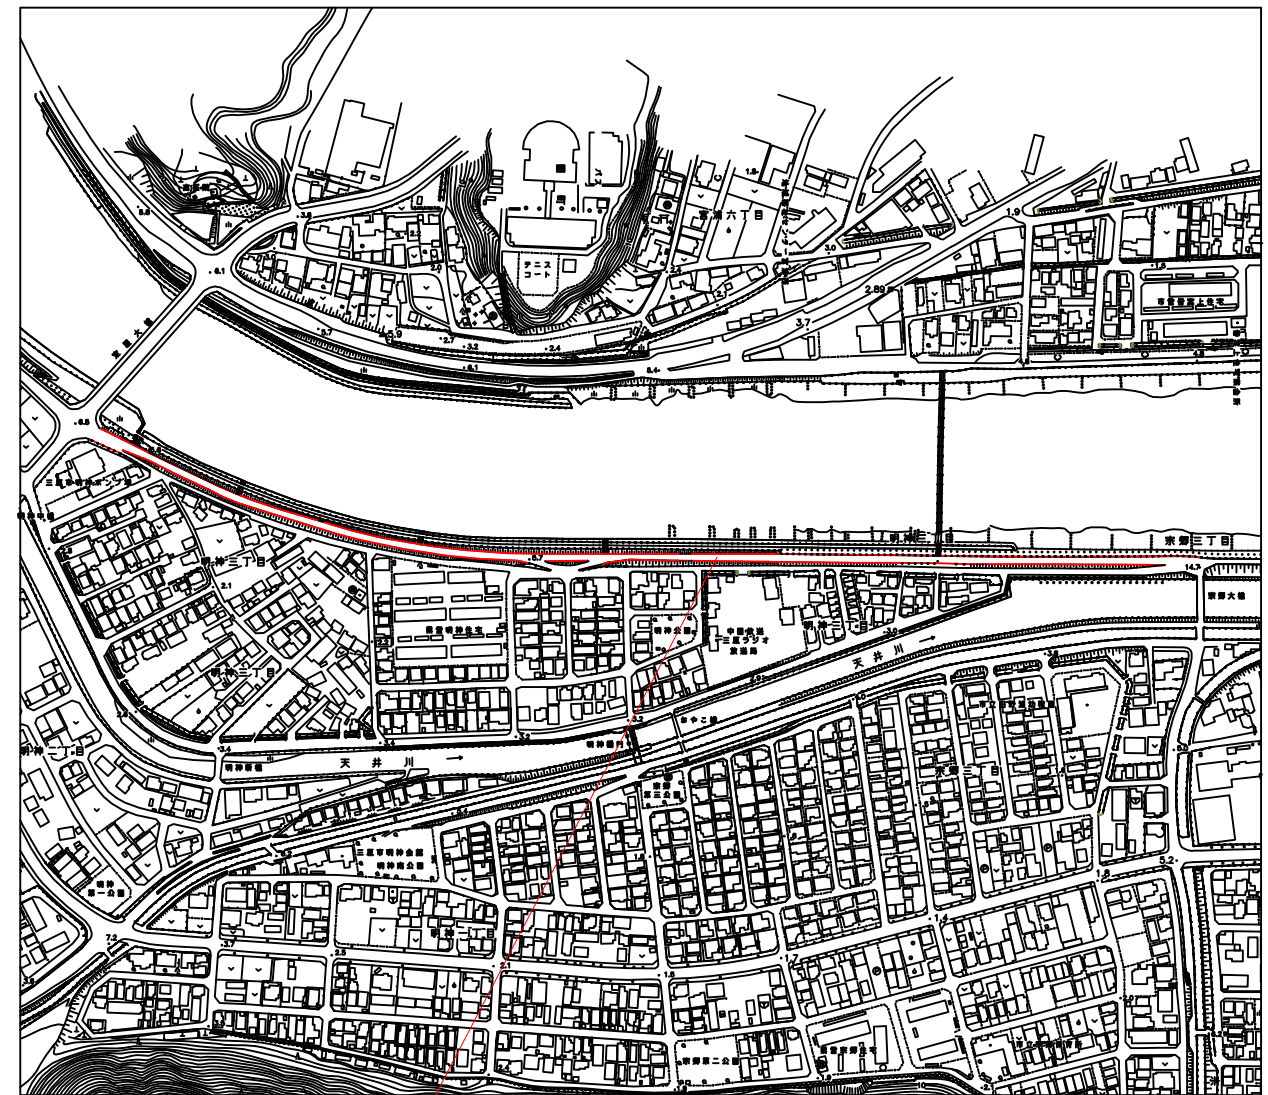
テニス
コート

京橋六丁目

明神三丁目

明神三丁目

明神二丁目

明神三丁目

宗郷三丁目

宗郷大橋

天井川 →

天井川 →

明神橋

中部電波
三星ラジオ
放送局

三星市明神会館
明神第一公園

明神第一公園

宗郷第二公園

宗郷二丁目

6.1
3.8
2.7
3.2
2.4
6.1
8.4
3.7
2.89
1.9
3.0
6.5
3.4
3.2
5.2
7.2
2.1
1.8
1.6
1.7
1.4
14.7
8.7
2.5
3.7